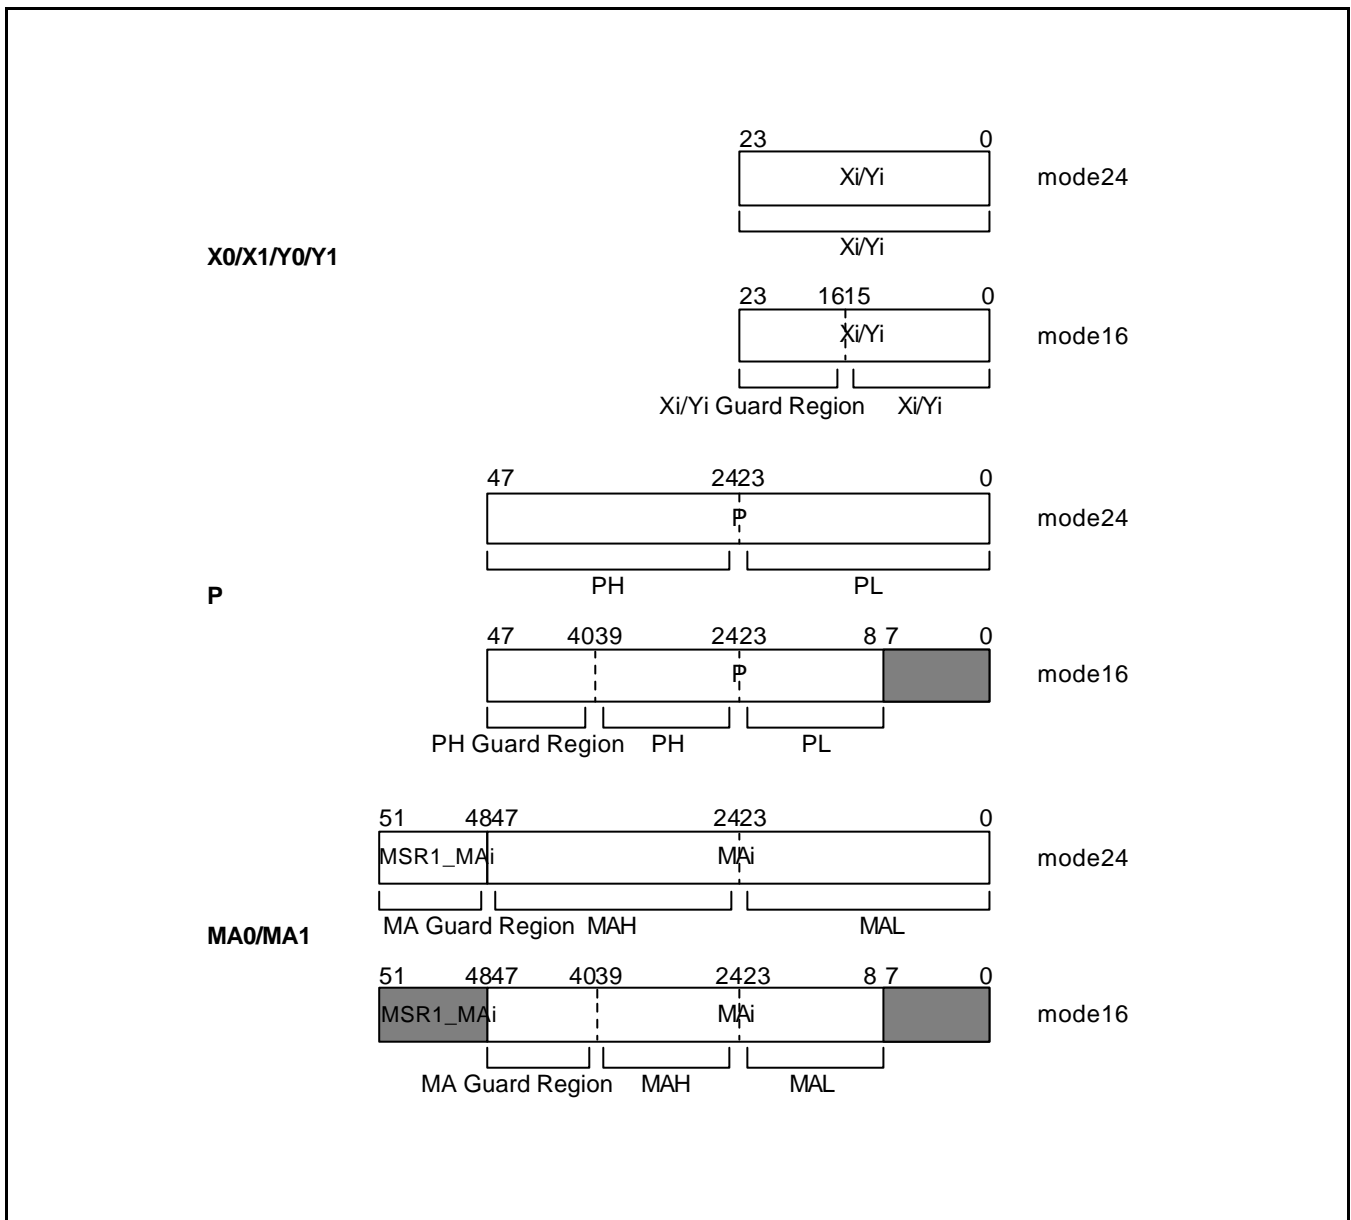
23 0
Xi/Yi
mode24
Xi/Yi

X0/X1/Y0/Y1

23 1615 0
Xi/Yi
mode16
Xi/Yi Guard Region Xi/Yi

47 2423 0
P
mode24
PH PL

P

47 4039 2423 8 7 0
P
mode16
PH Guard Region PH PL

51 4847 2423 0
MSR1_MAi MAi
mode24
MA Guard Region MAH MAL

MA0/MA1

51 4847 4039 2423 8 7 0
MSR1_MAi MAi
mode16
MA Guard Region MAH MAL